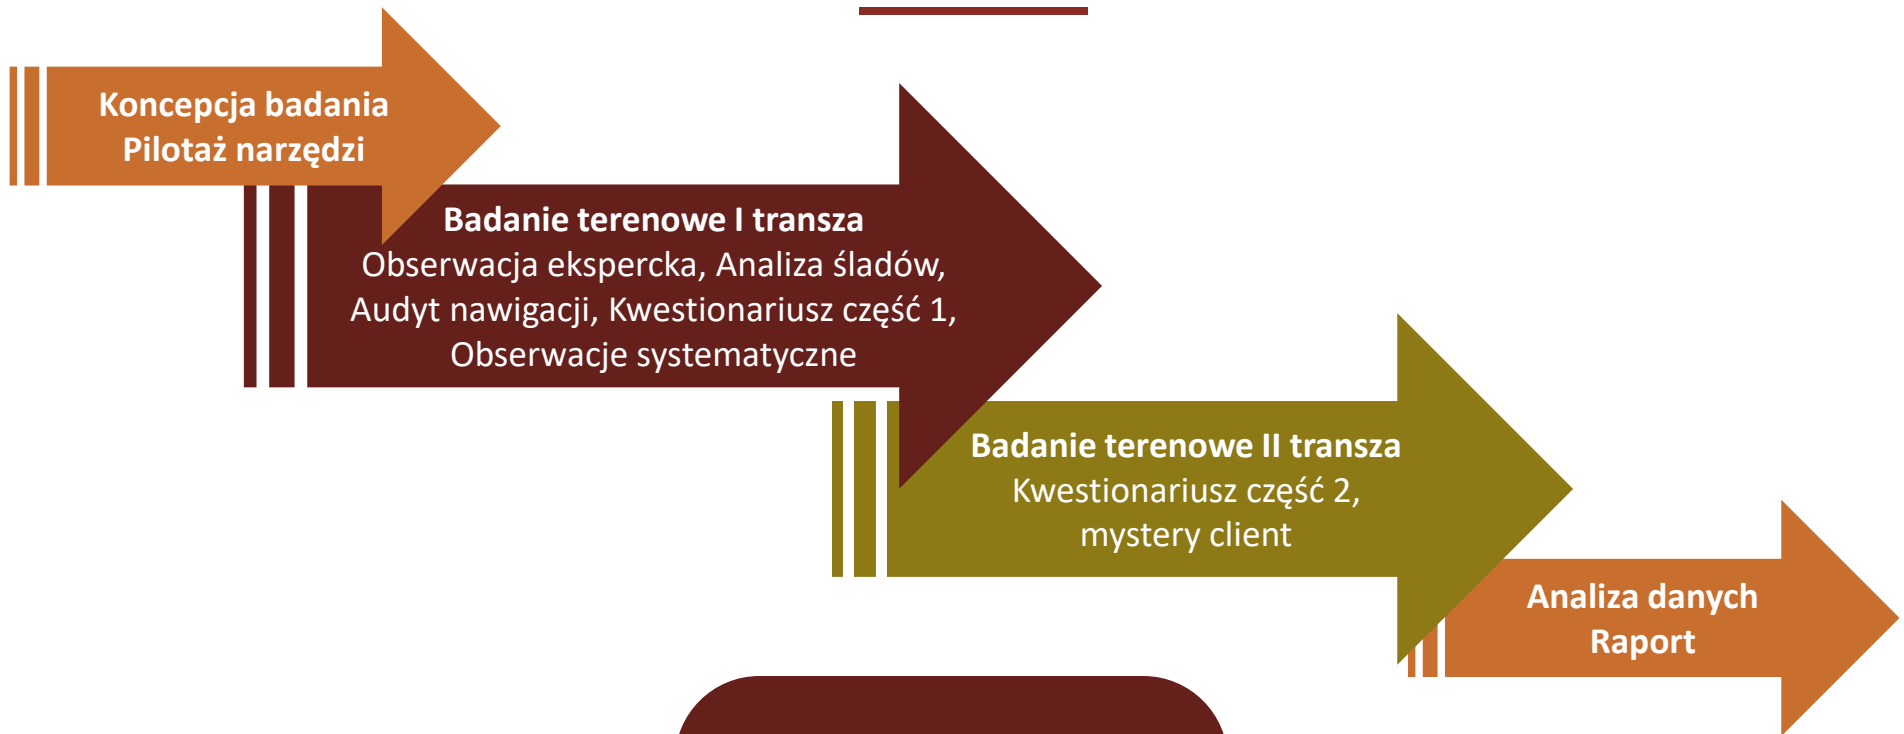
Koncepcja badania
Pilotaż narzędzi

Badanie terenowe I transza
Obserwacja ekspercka, Analiza śladów, Audyt nawigacji, Kwestionariusz część 1, Obserwacje systematyczne

Badanie terenowe II transza
Kwestionariusz część 2, mystery client

Analiza danych
Raport